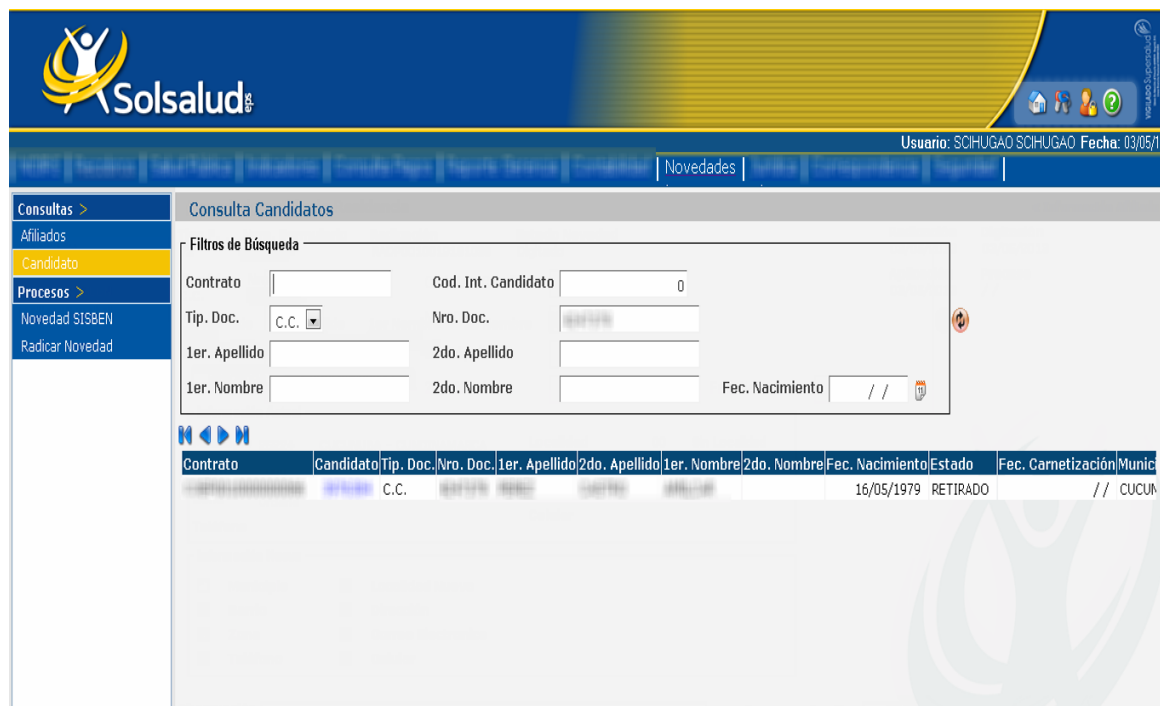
Solsalud eps

Usuario: SCIHUGAO SCIHUGAO Fecha: 03/05/1

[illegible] | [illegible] | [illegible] | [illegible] | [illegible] | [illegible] | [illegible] | Novedades | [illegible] | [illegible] | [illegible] |

Consultas >
Afiliados
Candidato
Procesos >
Novedad SISBEN
Radicar Novedad

Consulta Candidatos

Filtros de Búsqueda
Contrato
Cod. Int. Candidato 0
Tip. Doc. C.C.
Nro. Doc. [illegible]
1er. Apellido
2do. Apellido
1er. Nombre
2do. Nombre
Fec. Nacimiento / /

| Contrato | Candidato | Tip. Doc. | Nro. Doc. | 1er. Apellido | 2do. Apellido | 1er. Nombre | 2do. Nombre | Fec. Nacimiento | Estado | Fec. Carnetización | Munic |
|---|---|---|---|---|---|---|---|---|---|---|---|
| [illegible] | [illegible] | C.C. | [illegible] | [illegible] | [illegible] | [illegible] | | 16/05/1979 | RETIRADO | / / | CUCUN |